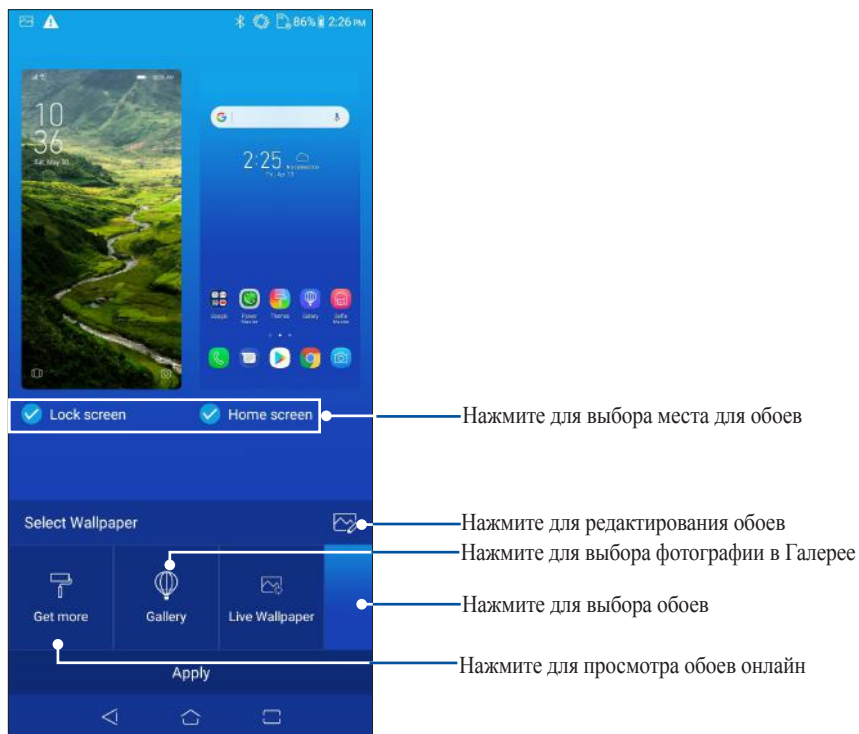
86% 2:26 PM

10
36
Sat, May 30

2:25

Google Power Master Themes Gallery Selfie Master

Lock screen Home screen

Нажмите для выбора места для обоев

Select Wallpaper

Нажмите для редактирования обоев

Нажмите для выбора фотографии в Галерее

Get more Gallery Live Wallpaper

Нажмите для выбора обоев

Apply

Нажмите для просмотра обоев онлайн